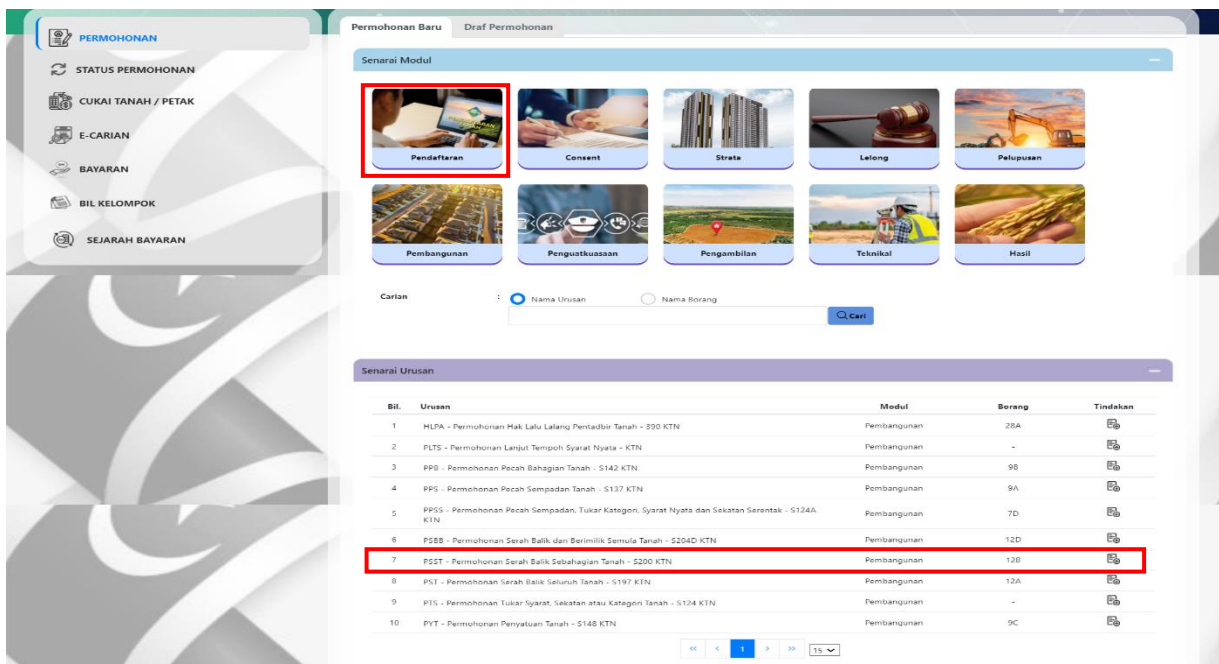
PERMOHONAN
STATUS PERMOHONAN
CUKAI TANAH / PETAK
E-CARIAN
BAYARAN
BIL KELOMPOK
SEJARAH BAYARAN

Permohonan Baru
Draf Permohonan

Senarai Modul

Pendaftaran
Consent
Strata
Lelong
Pelupusan
Pembangunan
Penguatkuasaan
Pengambilan
Teknikal
Hasil

Carian : Nama Urusan Nama Borang
Cari

Senarai Urusan

| Bil. | Urusan | Modul | Borang | Tindakan |
|---|---|---|---|---|
| 1 | HLPA - Permohonan Hak Lalu Lalang Pentadbir Tanah - 390 KTN | Pembangunan | 28A | |
| 2 | PLTS - Permohonan Lanjut Tempoh Syarat Nyata - KTN | Pembangunan | - | |
| 3 | PPB - Permohonan Pecah Bahagian Tanah - S142 KTN | Pembangunan | 9B | |
| 4 | PPS - Permohonan Pecah Sempadan Tanah - S137 KTN | Pembangunan | 9A | |
| 5 | PPSS - Permohonan Pecah Sempadan, Tukar Kategori, Syarat Nyata dan Sekatan Serentak - S124A KTN | Pembangunan | 7D | |
| 6 | PSBB - Permohonan Serah Balik dan Berimilik Semula Tanah - S204D KTN | Pembangunan | 12D | |
| 7 | PSST - Permohonan Serah Balik Sebahagian Tanah - S200 KTN | Pembangunan | 12B | |
| 8 | PST - Permohonan Serah Balik Seluruh Tanah - S197 KTN | Pembangunan | 12A | |
| 9 | PTS - Permohonan Tukar Syarat, Sekatan atau Kategori Tanah - S124 KTN | Pembangunan | - | |
| 10 | PYT - Permohonan Penyatuan Tanah - S148 KTN | Pembangunan | 9C | |

« ‹ 1 › » 15